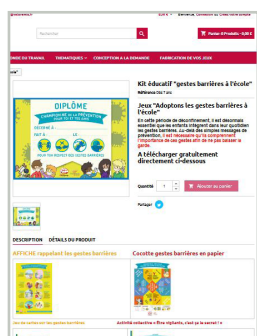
Rechercher

Panier 0 Produits - 0,00 €

DU TRANS | THÉMATIQUES | CONCEPTION A LA DEMANDE | FABRICATION DE VOS JEUX

Kit éducatif "gestes barrières à l'école"

Référence Dib 7 ans

DIPLÔME

Jeux "Adoptons les gestes barrières à l'école"

En cette période de déconfinement, il est désormais essentiel que les enfants intègrent dans leur quotidien les gestes barrières. Au-delà des simples messages de prévention, il est nécessaire qu'ils comprennent l'importance de ces gestes afin de ne pas baisser la garde.

A télécharger gratuitement directement ci-dessous

Quantité 1

Ajouter au panier

Partager

DESCRIPTION | DÉTAILS DU PRODUIT

AFFICHE rappelant les gestes barrières

Cocotte gestes barrières en papier

Activité créative « Être vigilants, c'est ça la santé ! »